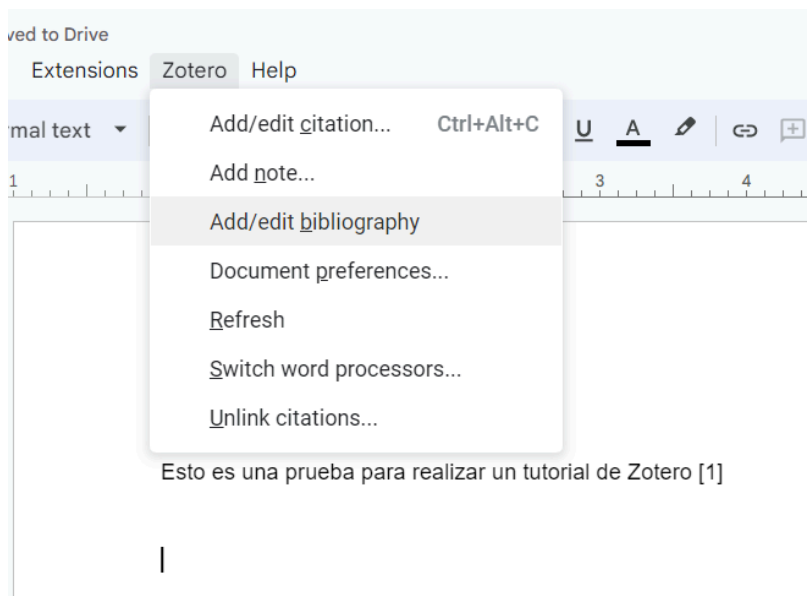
ved to Drive

Extensions Zotero Help

rmal text

U A

1 3 4

Add/edit citation... Ctrl+Alt+C

Add note...

Add/edit bibliography

Document preferences...

Refresh

Switch word processors...

Unlink citations...

Esto es una prueba para realizar un tutorial de Zotero [1]